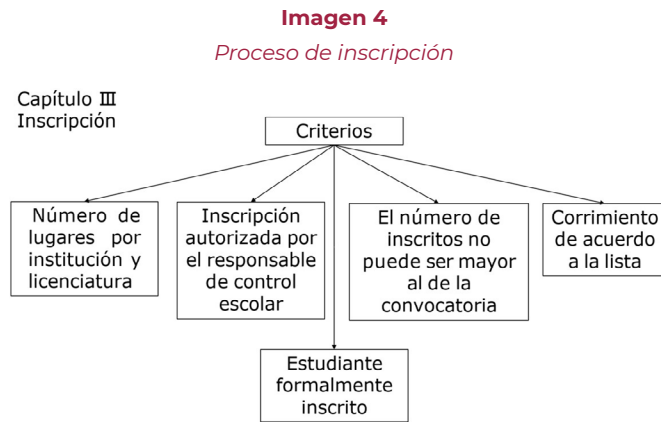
**Imagen 4**

*Proceso de inscripción*

Capítulo III
Inscripción

Criterios

Número de lugares por institución y licenciatura

Inscripción autorizada por el responsable de control escolar

El número de inscritos no puede ser mayor al de la convocatoria

Corrimiento de acuerdo a la lista

Estudiante formalmente inscrito